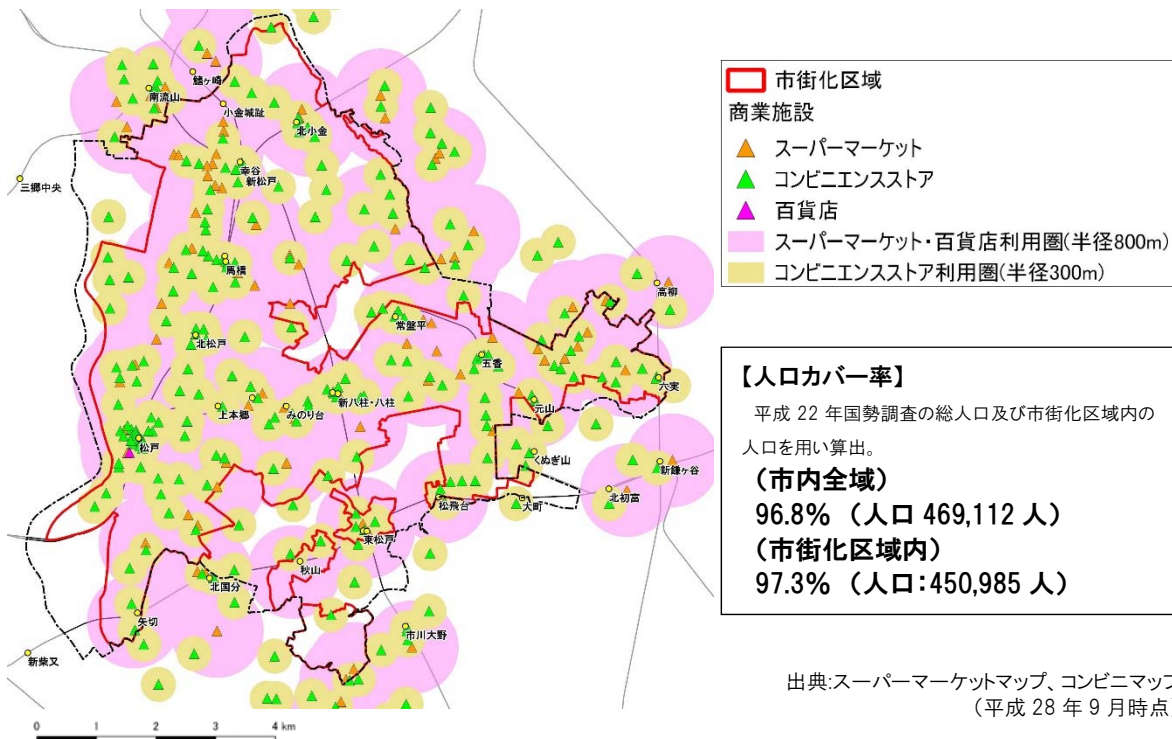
市街化区域
商業施設
スーパーマーケット
コンビニエンスストア
百貨店
スーパーマーケット・百貨店利用圏(半径800m)
コンビニエンスストア利用圏(半径300m)

【人口カバー率】
平成 22 年国勢調査の総人口及び市街化区域内の人口を用い算出。
（市内全域）
96.8% （人口 469,112 人）
（市街化区域内）
97.3% （人口:450,985 人）

出典:スーパーマーケットマップ、コンビニマップ
（平成 28 年 9 月時点

南流山
鰭ヶ崎
小金城趾
北小金
三郷中央
幸谷
新松戸
馬橋
高柳
常盤平
北松戸
五香
六実
上本郷
みのり台
新八柱・八柱
元山
松戸
くぬぎ山
新鎌ヶ谷
北初富
松飛台
大町
東松戸
秋山
北国分
矢切
市川大野
新柴又

0 1 2 3 4 km